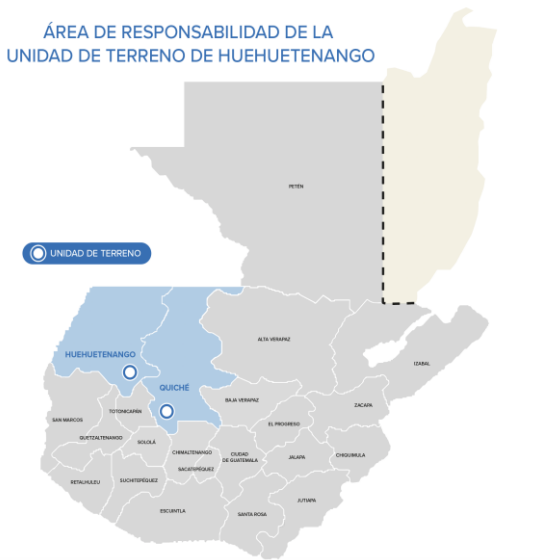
ÁREA DE RESPONSABILIDAD DE LA UNIDAD DE TERRENO DE HUEHUETENANGO

UNIDAD DE TERRENO

PETÉN

HUEHUETENANGO

QUICHÉ

ALTA VERAPAZ

IZABAL

BAJA VERAPAZ

ZACAPA

EL PROGRESO

SAN MARCOS

TOTONICAPÁN

QUETZALTENANGO

SOLOLÁ

CHIMALTENANGO

CIUDAD DE GUATEMALA

JALAPA

CHIQUIMULA

SACATEPÉQUEZ

RETALHULEU

SUCHITEPÉQUEZ

JUTIAPA

ESCUINTLA

SANTA ROSA